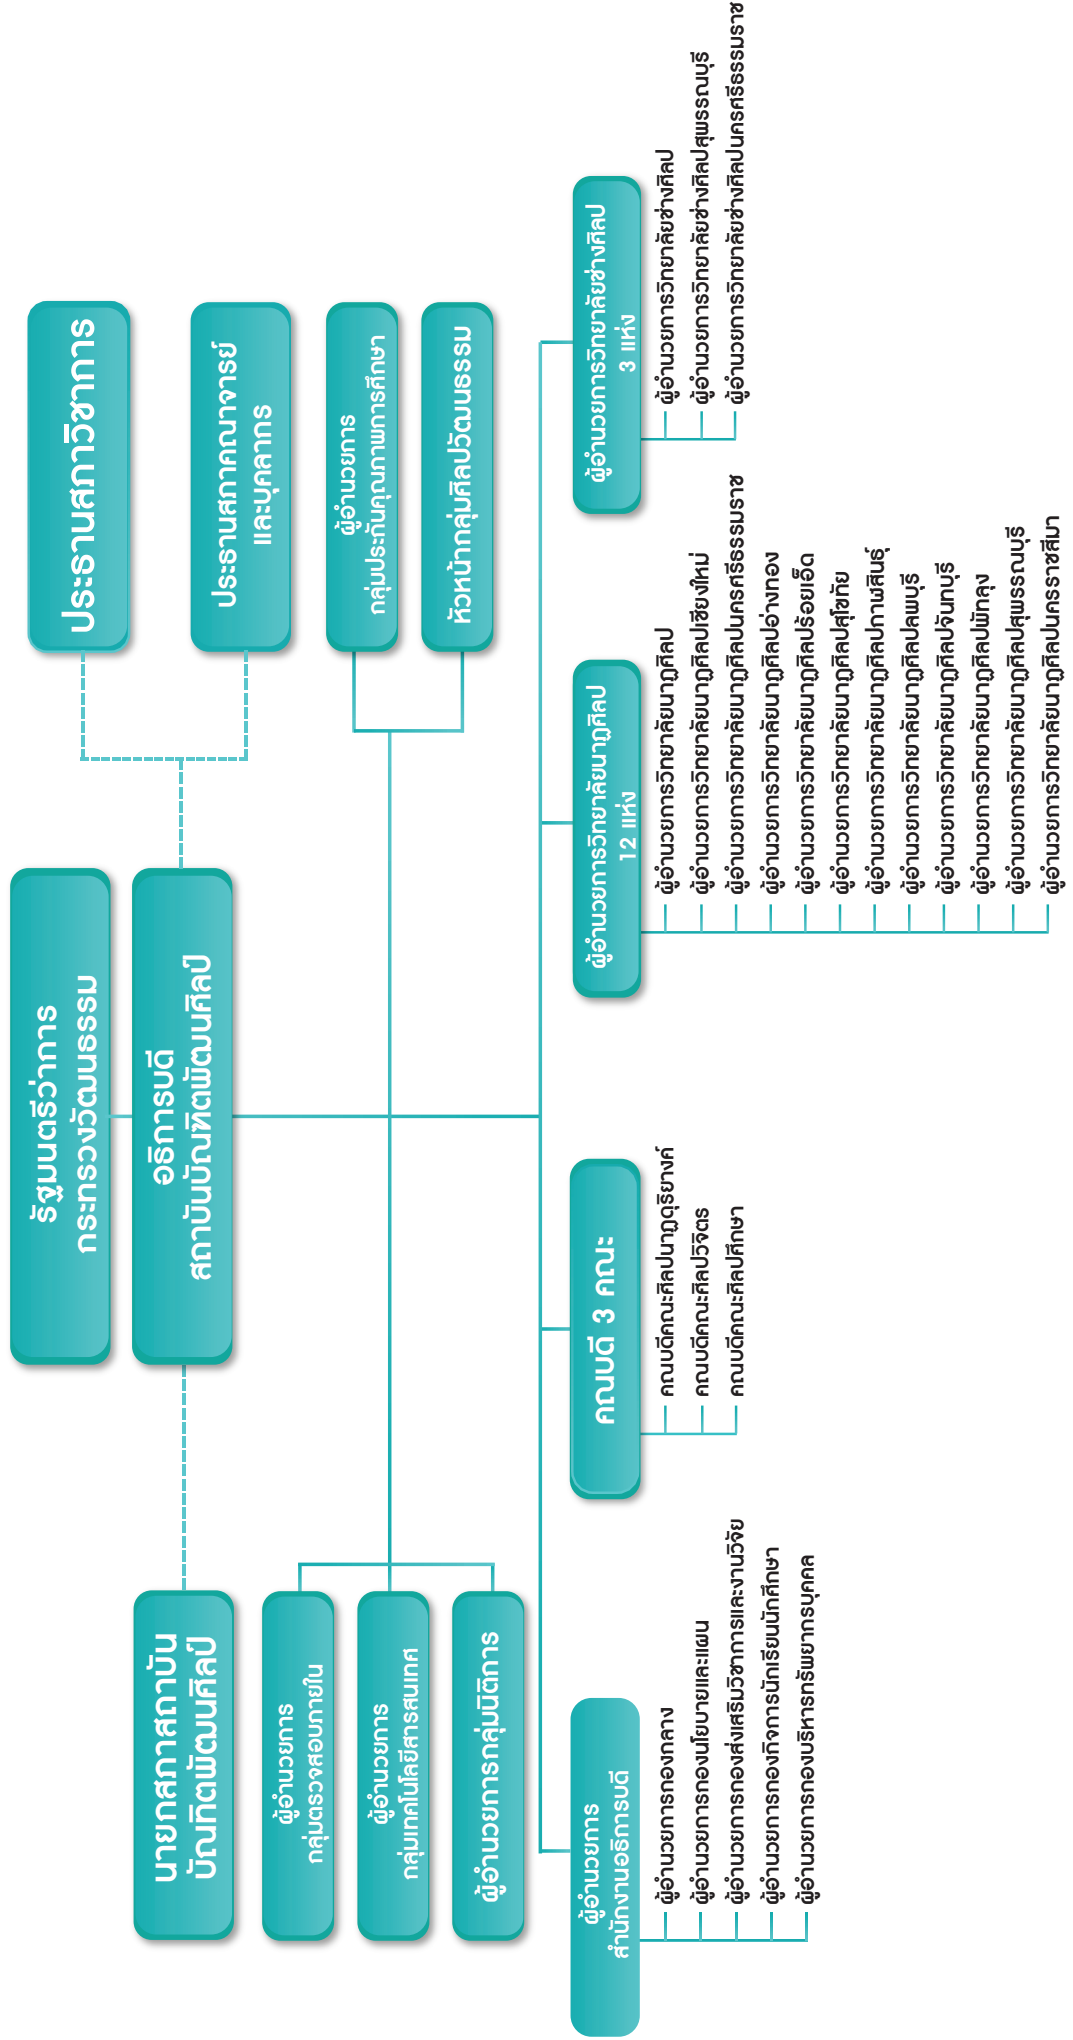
นายกสภาสถาบันบัณฑิตพัฒนศิลป์

ผู้อำนวยการกลุ่มตรวจสอบภายใน

ผู้อำนวยการกลุ่มเทคโนโลยีสารสนเทศ

ผู้อำนวยการกลุ่มนิติการ

รัฐมนตรีว่าการกระทรวงวัฒนธรรม

อธิการบดีสถาบันบัณฑิตพัฒนศิลป์

ประธานสภาวิชาการ

ประธานสภาคณาจารย์และบุคลากร

ผู้อำนวยการกลุ่มประกันคุณภาพการศึกษา

หัวหน้ากลุ่มศิลปวัฒนธรรม

ผู้อำนวยการสำนักงานอธิการบดี

ผู้อำนวยการกองกลาง
ผู้อำนวยการกองนโยบายและแผน
ผู้อำนวยการกองส่งเสริมวิชาการและงานวิจัย
ผู้อำนวยการกองกิจการนักเรียนนักศึกษา
ผู้อำนวยการกองบริหารทรัพยากรบุคคล

คณบดี 3 คณะ

คณบดีคณะศิลปนาฏดุริยางค์
คณบดีคณะศิลปวิจิตร
คณบดีคณะศิลปศึกษา

ผู้อำนวยการวิทยาลัยนาฏศิลป 12 แห่ง

ผู้อำนวยการวิทยาลัยนาฏศิลป
ผู้อำนวยการวิทยาลัยนาฏศิลปเชียงใหม่
ผู้อำนวยการวิทยาลัยนาฏศิลปนครศรีธรรมราช
ผู้อำนวยการวิทยาลัยนาฏศิลปอ่างทอง
ผู้อำนวยการวิทยาลัยนาฏศิลปร้อยเอ็ด
ผู้อำนวยการวิทยาลัยนาฏศิลปสุโขทัย
ผู้อำนวยการวิทยาลัยนาฏศิลปกาฬสินธุ์
ผู้อำนวยการวิทยาลัยนาฏศิลปลพบุรี
ผู้อำนวยการวิทยาลัยนาฏศิลปจันทบุรี
ผู้อำนวยการวิทยาลัยนาฏศิลปพัทลุง
ผู้อำนวยการวิทยาลัยนาฏศิลปสุพรรณบุรี
ผู้อำนวยการวิทยาลัยนาฏศิลปนครราชสีมา

ผู้อำนวยการวิทยาลัยช่างศิลป 3 แห่ง

ผู้อำนวยการวิทยาลัยช่างศิลป
ผู้อำนวยการวิทยาลัยช่างศิลปสุพรรณบุรี
ผู้อำนวยการวิทยาลัยช่างศิลปนครศรีธรรมราช